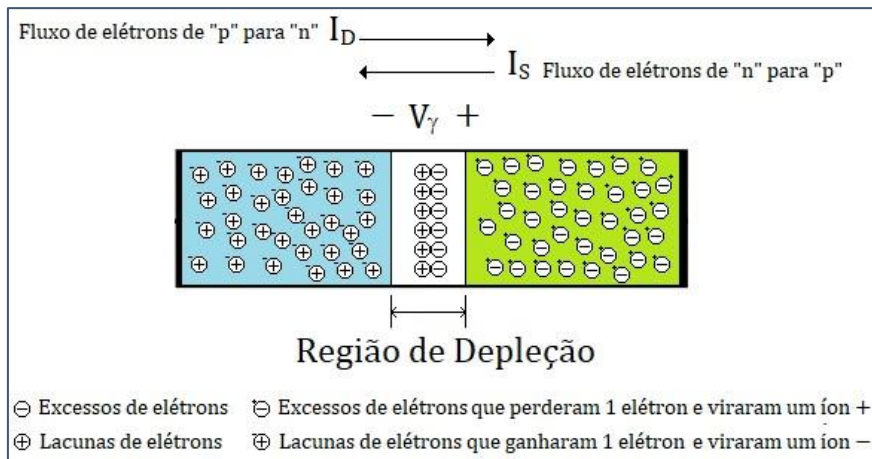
Fluxo de elétrons de "p" para "n" $I_D$

$I_S$ Fluxo de elétrons de "n" para "p"

$- V_\gamma +$

Região de Depleção

⊖ Excessos de elétrons ⊖ Excessos de elétrons que perderam 1 elétron e viraram um íon +

⊕ Lacunas de elétrons ⊕ Lacunas de elétrons que ganharam 1 elétron e viraram um íon −